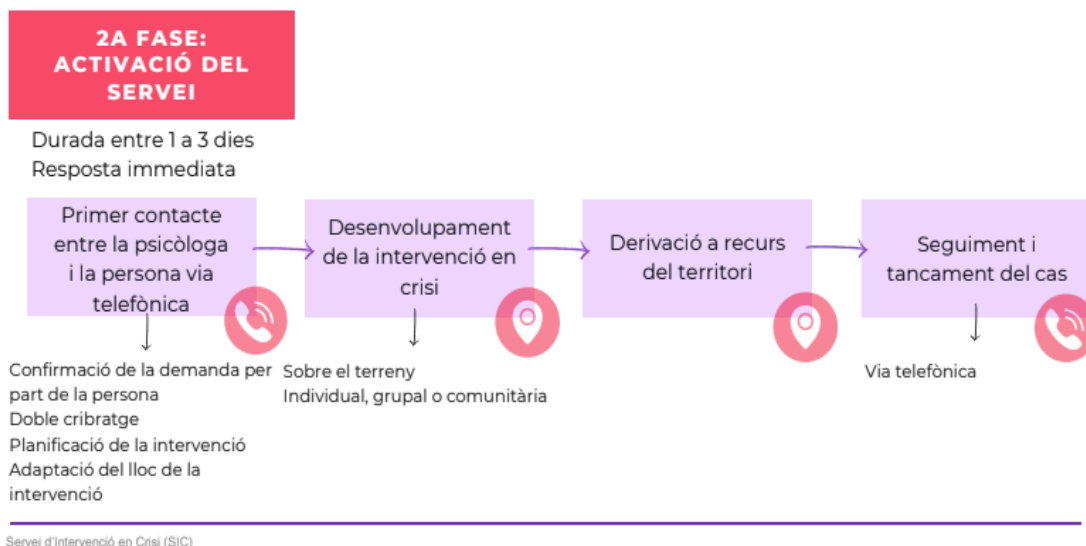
2A FASE: ACTIVACIÓ DEL SERVEI

Durada entre 1 a 3 dies
Resposta immediata

Primer contacte entre la psicòloga i la persona via telefònica

Confirmació de la demanda per part de la persona
Doble cribratge
Planificació de la intervenció
Adaptació del lloc de la intervenció

Desenvolupament de la intervenció en crisi

Sobre el terreny
Individual, grupal o comunitària

Derivació a recurs del territori

Seguiment i tancament del cas

Via telefònica

Servei d'Intervenció en Crisi (SIC)